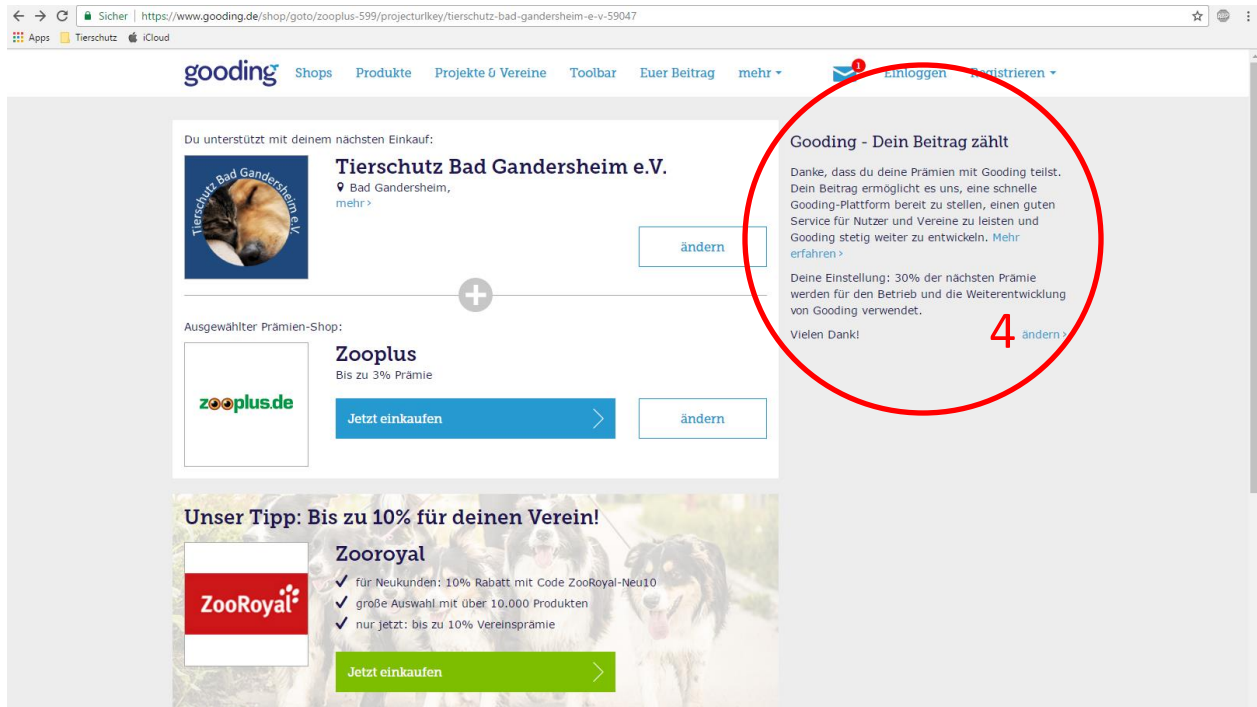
Sicher | https://www.gooding.de/shop/goto/zooplus-599/projecturlkey/tierschutz-bad-gandersheim-e-v-59047

Apps Tierschutz iCloud

gooding Shops Produkte Projekte & Vereine Toolbar Euer Beitrag mehr 1 Einloggen Registrieren

Du unterstützt mit deinem nächsten Einkauf:

Tierschutz Bad Gandersheim e.V.

Tierschutz Bad Gandersheim e.V.

Bad Gandersheim,
mehr ›

ändern

Ausgewählter Prämien-Shop:

zooplus.de

Zooplus
Bis zu 3% Prämie

Jetzt einkaufen

ändern

Gooding - Dein Beitrag zählt

Danke, dass du deine Prämien mit Gooding teilst. Dein Beitrag ermöglicht es uns, eine schnelle Gooding-Plattform bereit zu stellen, einen guten Service für Nutzer und Vereine zu leisten und Gooding stetig weiter zu entwickeln. Mehr erfahren ›

Deine Einstellung: 30% der nächsten Prämie werden für den Betrieb und die Weiterentwicklung von Gooding verwendet.

Vielen Dank! 4 ändern ›

Unser Tipp: Bis zu 10% für deinen Verein!

ZooRoyal

Zooroyal
für Neukunden: 10% Rabatt mit Code ZooRoyal-Neu10
große Auswahl mit über 10.000 Produkten
nur jetzt: bis zu 10% Vereinsprämie

Jetzt einkaufen